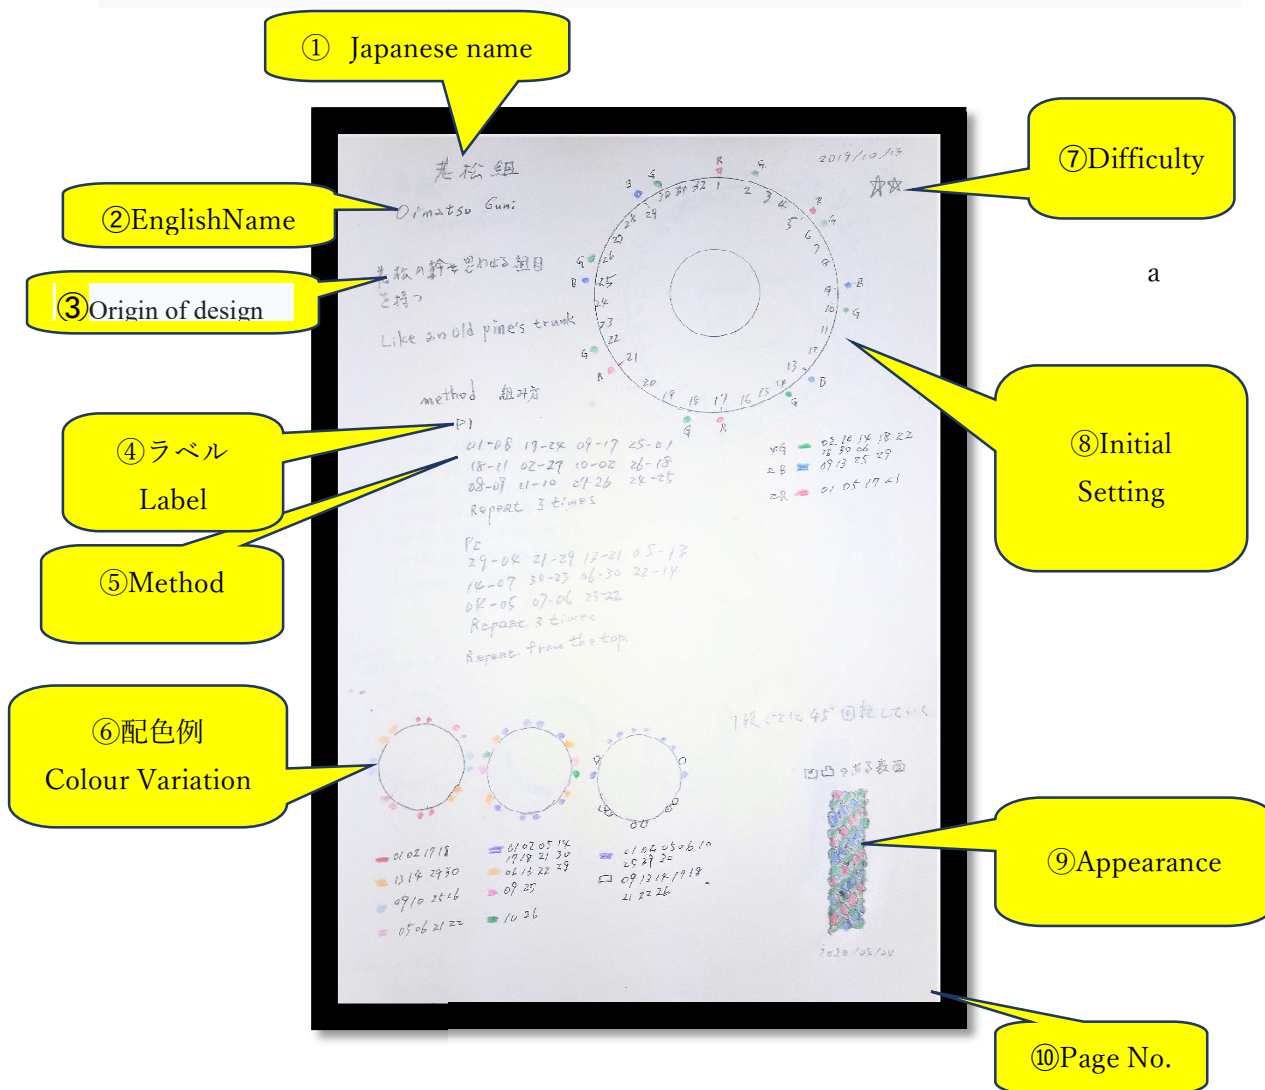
① Japanese name

②EnglishName

③Origin of design

④ラベル
Label

⑤Method

⑥配色例
Colour Variation

⑦Difficulty

⑧Initial
Setting

⑨Appearance

⑩Page No.

a

老松組
Oimatsu Gumi
2019/10/13
★☆

老松の幹を思わせる組目を持つ
Like an old pine's trunk

method 組み方
P1
01-08 19-24 09-17 25-01
18-11 02-27 10-02 26-18
08-07 11-10 07-26 24-25
Repeat 3 times

P2
29-04 21-29 13-21 05-13
14-07 30-23 06-30 22-14
0K-05 07-06 23-22
Repeat 3 times
Repeat from the top

1 2 3 4 5 6 7 8 9 10 11 12 13 14 15 16 17 18 19 20 21 22 23 24 25 26 27 28 29 30 31 32
R G B G B G R G B G R G B G R G B G R G B

4G 03 10 14 18 22 26 30 06 29
4B 09 13 25 29
2R 01 05 17 21

1段ごとに45°回転していく

凹凸のある表面

01 02 17 18
13 14 29 30
9 10 25 26
05 06 21 22

01 02 05 14 17 18 21 30
06 13 22 29
09 25
10 26

01 02 05 06 10
25 29 30
09 13 14 17 18
21 22 26

2020/05/20